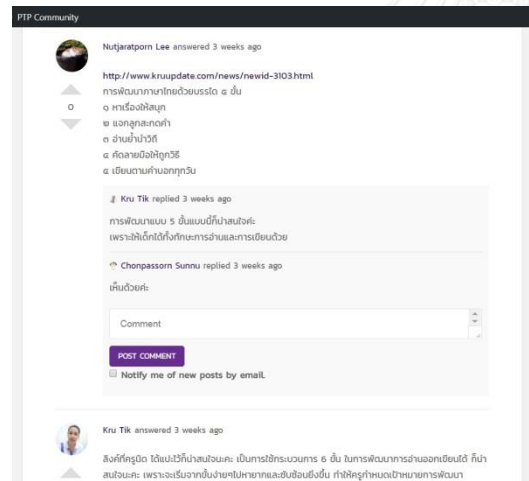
PTP Community

Nutjaratporn Lee answered 3 weeks ago

http://www.kruupdate.com/news/newid-3103.html
การพัฒนาภาษาไทยด้วยบรรได ๕ ขั้น
๑ หาเรื่องให้สนุก
๒ แจกลูกสะกดคำ
๓ อ่านย้ำบ่าวีถี
๔ คัดลายมือให้ถูกวิธี
๕ เขียนตามคำบอกทุกวัน

0

Kru Tik replied 3 weeks ago

การพัฒนาแบบ 5 ขั้นแบบนี้ก็น่าสนใจค่ะ
เพราะให้เด็กได้ทั้งทักษะการอ่านและการเขียนด้วย

Chonpassorn Sunnu replied 3 weeks ago

เห็นด้วยค่ะ

Comment

POST COMMENT

Notify me of new posts by email.

Kru Tik answered 3 weeks ago

ลิงค์ที่ครูนิด ได้แนะไว้ก็น่าสนใจนะคะ เป็นการใช้กระบวนการ 6 ขั้น ในการพัฒนาการอ่านออกเขียนได้ ก็น่าสนใจนะคะ เพราะจะเริ่มจากขั้นง่ายๆไปหายากและซับซ้อนยิ่งขึ้น ทำให้ครูกำหนดเป้าหมายการพัฒนา